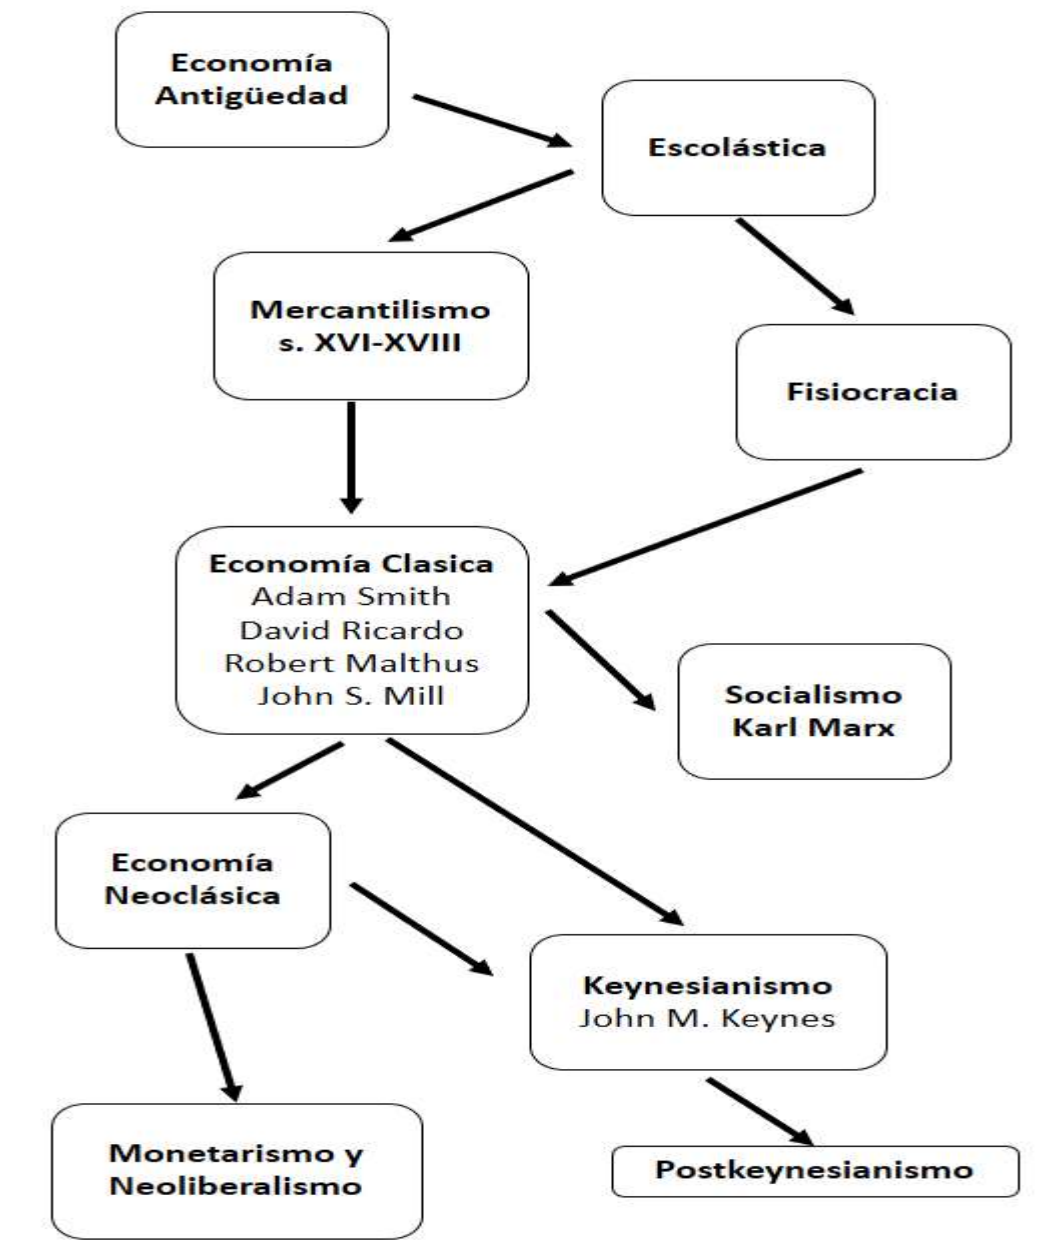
Economía Antigüedad

Escolástica

Mercantilismo s. XVI-XVIII

Fisiocracia

Economía Clasica
Adam Smith
David Ricardo
Robert Malthus
John S. Mill

Socialismo Karl Marx

Economía Neoclásica

Keynesianismo
John M. Keynes

Monetarismo y Neoliberalismo

Postkeynesianismo